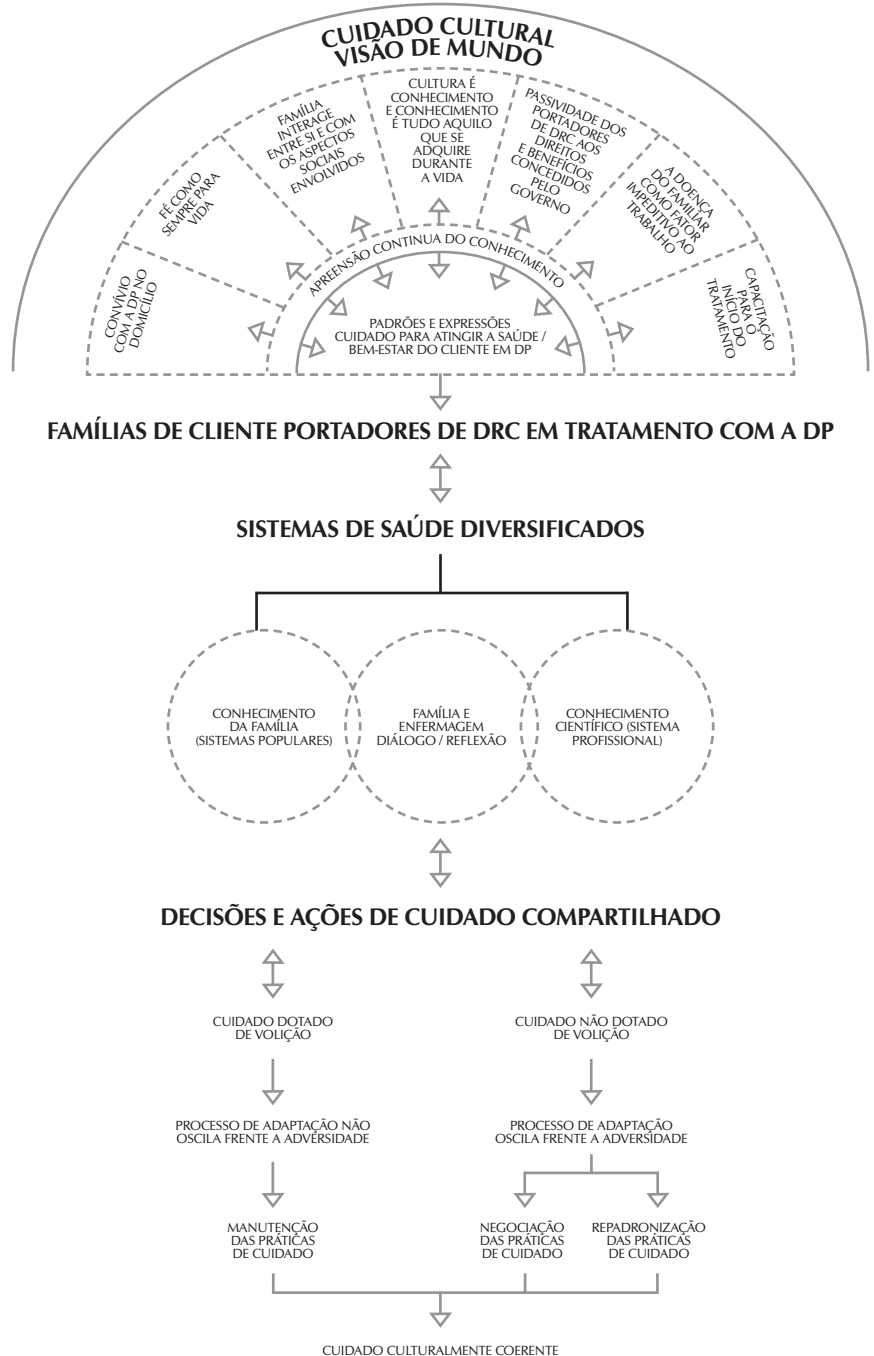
CUIDADO CULTURAL
VISÃO DE MUNDO

CONVÍVIO COM A DP NO DOMICÍLIO

FÉ COMO SEMPRE PARA VIDA

FAMÍLIA INTERAGE ENTRE SI E COM OS ASPECTOS SOCIAIS ENVOLVIDOS

CULTURA É CONHECIMENTO E CONHECIMENTO É TUDO AQUILO QUE SE ADQUIRE DURANTE A VIDA

PASSIVIDADE DOS PORTADORES DE DRC AOS DIREITOS E BENEFÍCIOS CONCEDIDOS PELO GOVERNO

A DOENÇA DO FAMILIAR COMO FATOR IMPEDITIVO AO TRABALHO

CAPACITAÇÃO PARA O INÍCIO DO TRATAMENTO

APREENSÃO CONTÍNUA DO CONHECIMENTO

PADRÕES E EXPRESSÕES CUIDADO PARA ATINGIR A SAÚDE / BEM-ESTAR DO CLIENTE EM DP

FAMÍLIAS DE CLIENTE PORTADORES DE DRC EM TRATAMENTO COM A DP

SISTEMAS DE SAÚDE DIVERSIFICADOS

CONHECIMENTO DA FAMÍLIA (SISTEMAS POPULARES)

FAMÍLIA E ENFERMAGEM DIÁLOGO / REFLEXÃO

CONHECIMENTO CIENTÍFICO (SISTEMA PROFISSIONAL)

DECISÕES E AÇÕES DE CUIDADO COMPARTILHADO

CUIDADO DOTADO DE VOLIÇÃO

CUIDADO NÃO DOTADO DE VOLIÇÃO

PROCESSO DE ADAPTAÇÃO NÃO OSCILA FRENTE A ADVERSIDADE

PROCESSO DE ADAPTAÇÃO OSCILA FRENTE A ADVERSIDADE

MANUTENÇÃO DAS PRÁTICAS DE CUIDADO

NEGOCIAÇÃO DAS PRÁTICAS DE CUIDADO

REPADRONIZAÇÃO DAS PRÁTICAS DE CUIDADO

CUIDADO CULTURALMENTE COERENTE